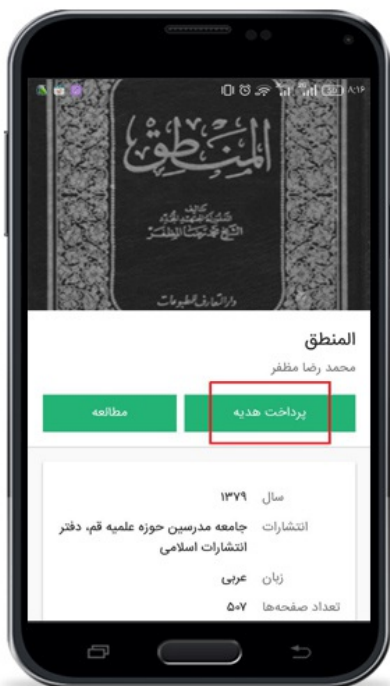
۸:۱۶

المنطق

تأليف
الشيخ محمد رضا المظفر

دار التعارف للمطبوعات

المنطق
محمد رضا مظفر

پرداخت هدیه
مطالعه

سال ۱۳۷۹
انتشارات جامعه مدرسین حوزه علمیه قم، دفتر انتشارات اسلامی
زبان عربی
تعداد صفحه‌ها ۵۰۷